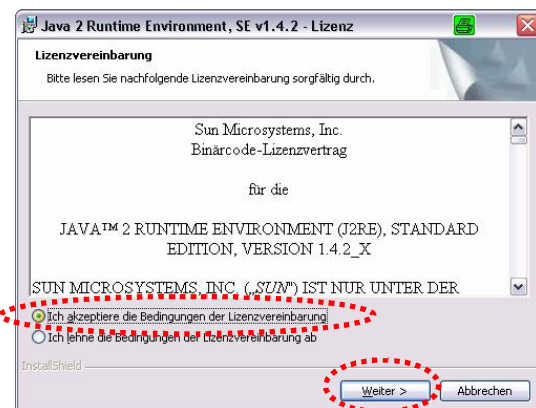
Java 2 Runtime Environment, SE v1.4.2 - Lizenz

Lizenzvereinbarung

Bitte lesen Sie nachfolgende Lizenzvereinbarung sorgfältig durch.

Sun Microsystems, Inc.
Binärcode-Lizenzvertrag

für die

JAVA™ 2 RUNTIME ENVIRONMENT (J2RE), STANDARD EDITION, VERSION 1.4.2_X

SUN MICROSYSTEMS, INC. („SUN") IST NUR UNTER DER

Ich akzeptiere die Bedingungen der Lizenzvereinbarung

Ich lehne die Bedingungen der Lizenzvereinbarung ab

InstallShield

Weiter >

Abbrechen